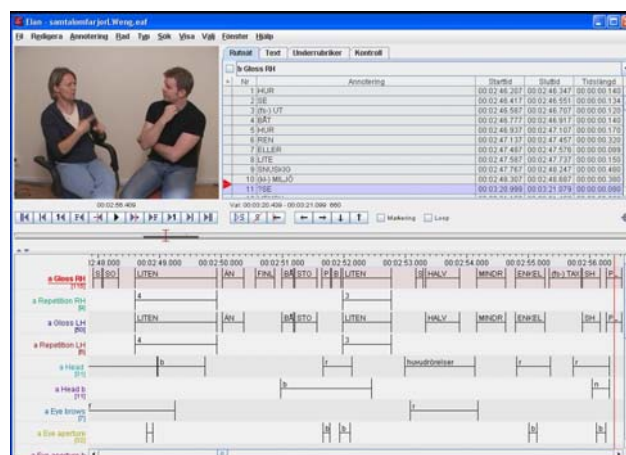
Elan - samtalomfarjorLWeng.eaf

Fil Redigera Annotering Rad Typ Sök Visa Val Fönster Hjälp

Rutnät Text Underrubriker Kontroll

b Gloss RH

| Nr | Annotering | Starttid | Sluttid | Tidslängd |
|---|---|---|---|---|
| 1 | HUR | 00:02:46.207 | 00:02:46.347 | 00:00:00.140 |
| 2 | SE | 00:02:46.417 | 00:02:46.551 | 00:00:00.134 |
| 3 | (fh-) UT | 00:02:46.587 | 00:02:46.707 | 00:00:00.120 |
| 4 | BÅT | 00:02:46.777 | 00:02:46.917 | 00:00:00.140 |
| 5 | HUR | 00:02:46.937 | 00:02:47.107 | 00:00:00.170 |
| 6 | REN | 00:02:47.137 | 00:02:47.457 | 00:00:00.320 |
| 7 | ELLER | 00:02:47.487 | 00:02:47.576 | 00:00:00.089 |
| 8 | LITE | 00:02:47.587 | 00:02:47.737 | 00:00:00.150 |
| 9 | SNUSKIG | 00:02:47.767 | 00:02:48.247 | 00:00:00.480 |
| 10 | (ri-) MILJÖ | 00:02:48.327 | 00:02:48.687 | 00:00:00.360 |
| 11 | ?SE | 00:03:20.999 | 00:03:21.079 | 00:00:00.080 |

00:02:56.469

Val: 00:03:20.439 - 00:03:21.099 660

Markering Loop

12:48.000 00:02:49.000 00:02:50.000 00:02:51.000 00:02:52.000 00:02:53.000 00:02:54.000 00:02:55.000 00:02:56.000

a Gloss RH S SO LITEN AN FINL BÅ STO P B LITEN S HALV MINDR ENKEL (fh-) TAR SH P

a Repetition RH 4 3

a Gloss LH LITEN AN BÅ STO LITEN HALV MINDR ENKEL SH P

a Repetition LH 4 3

a Head b r huvudrörelser r r

a Head b b n

a Eye brows r

a Eye aperture